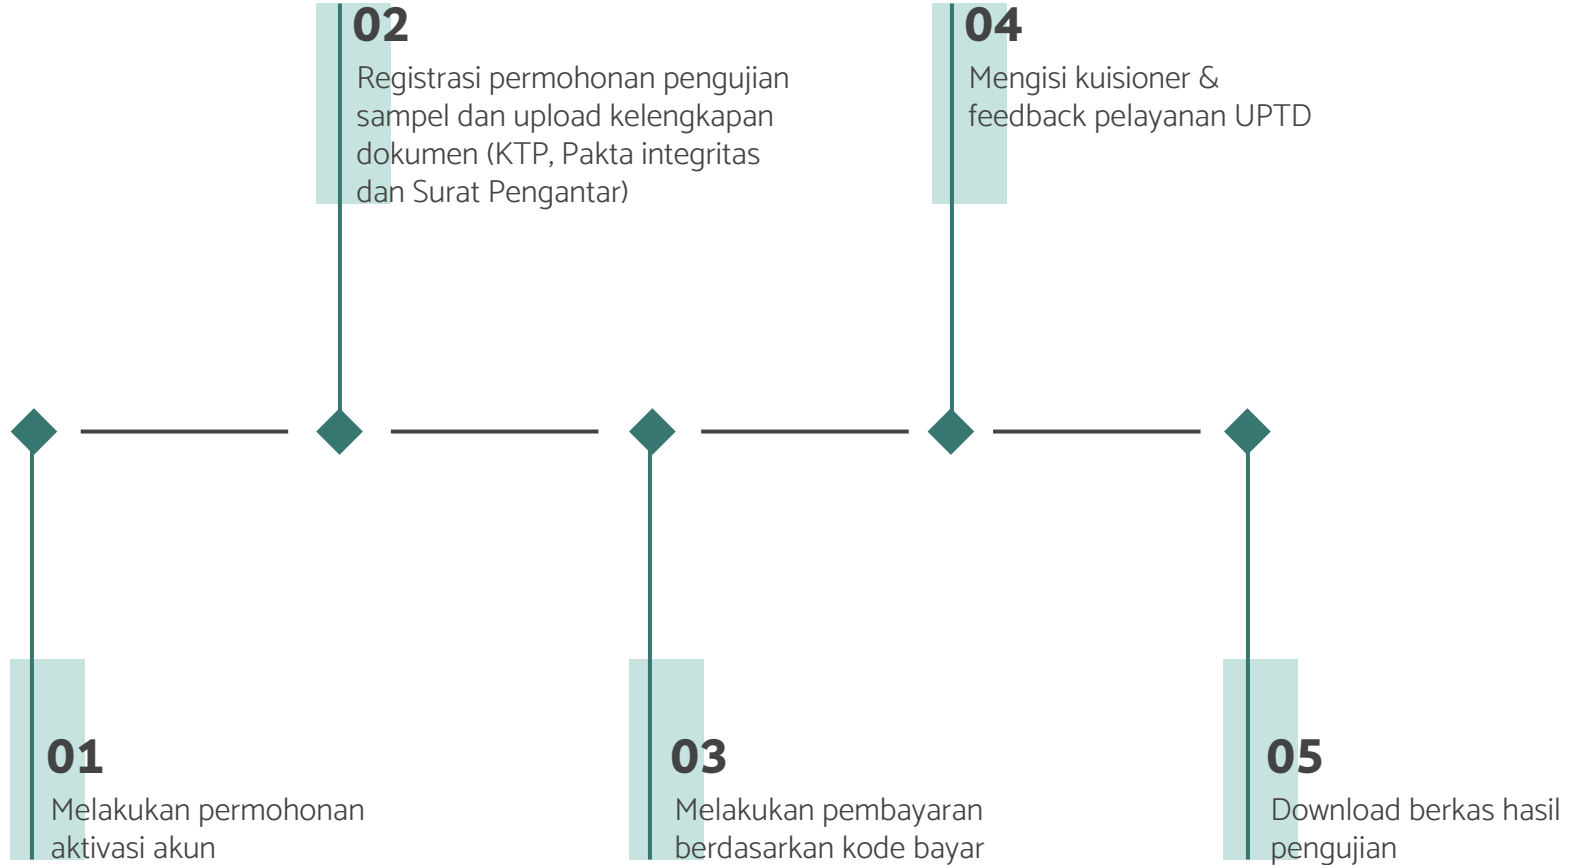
02
Registrasi permohonan pengujian sampel dan upload kelengkapan dokumen (KTP, Pakta integritas dan Surat Pengantar)

04
Mengisi kuisioner & feedback pelayanan UPTD

01
Melakukan permohonan aktivasi akun

03
Melakukan pembayaran berdasarkan kode bayar

05
Download berkas hasil pengujian